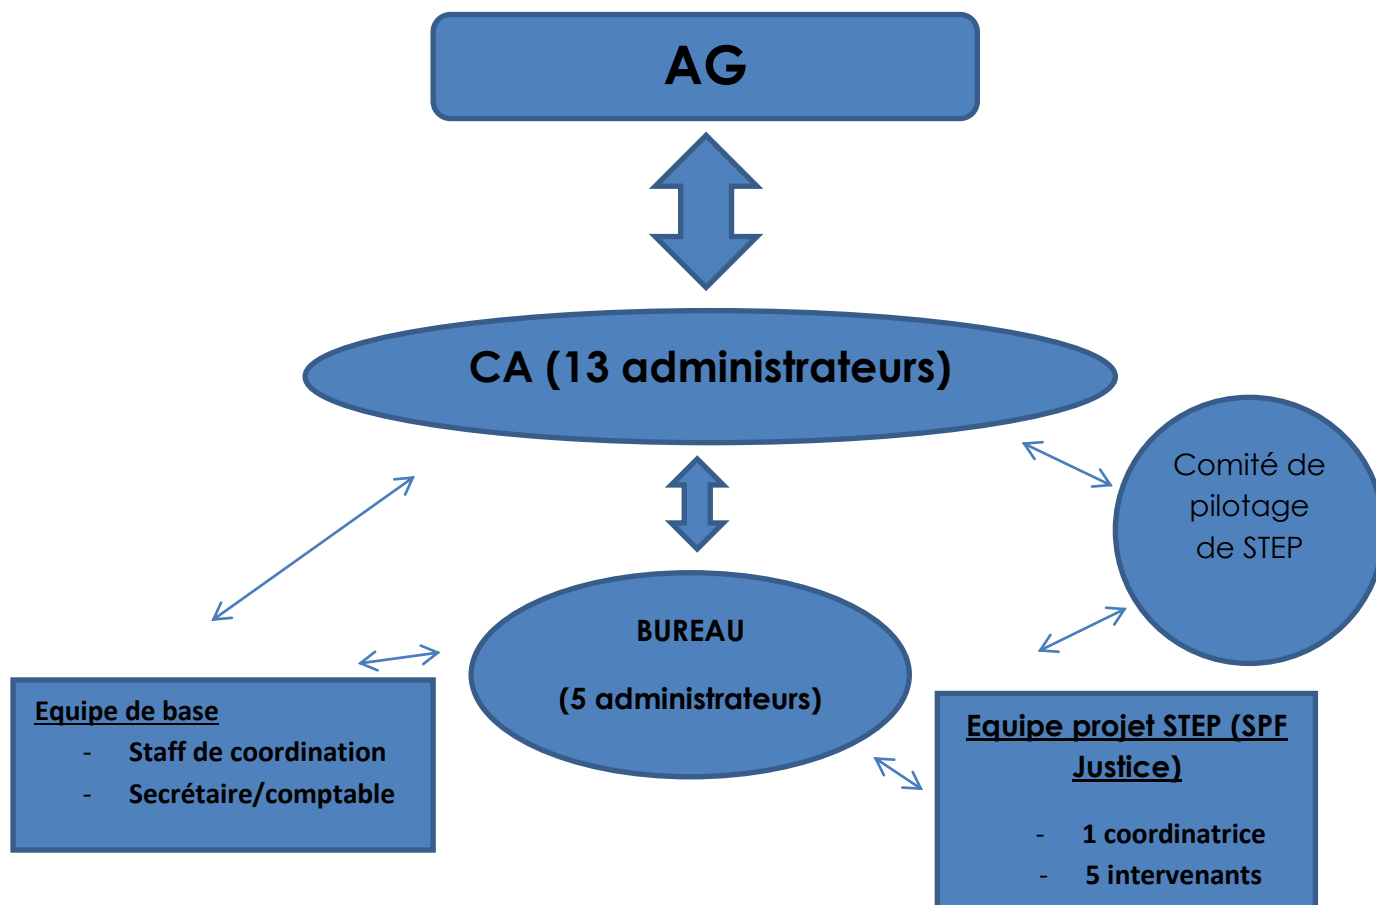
AG

CA (13 administrateurs)

Comité de pilotage de STEP

BUREAU

(5 administrateurs)

Equipe de base
- Staff de coordination
- Secrétaire/comptable

Equipe projet STEP (SPF Justice)

- 1 coordinatrice
- 5 intervenants